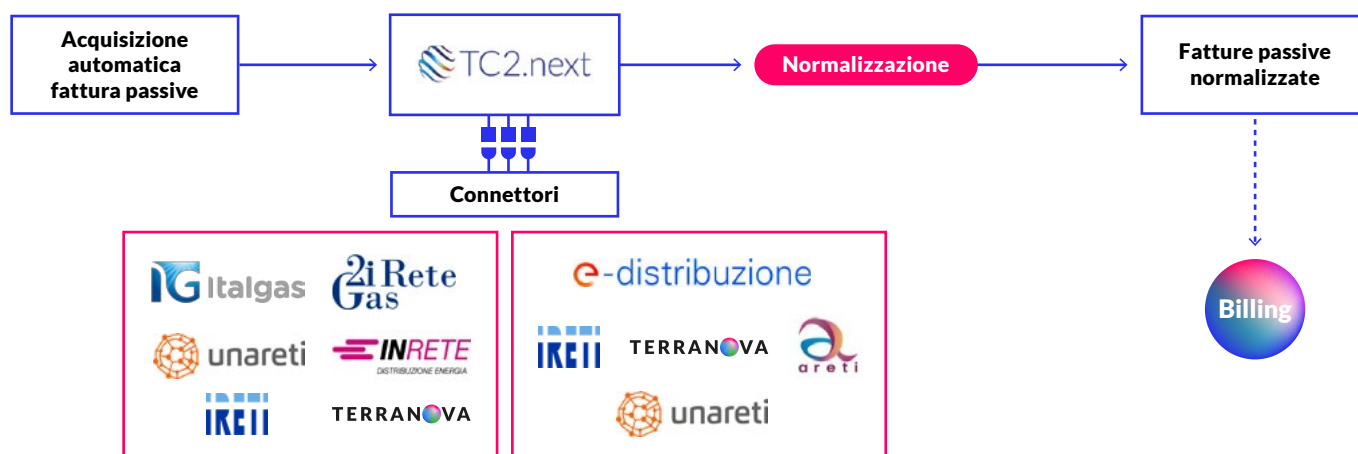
Acquisizione automatica fattura passive

TC2.next

Normalizzazione

Fatture passive normalizzate

Connettori

IG Italgas

2i Rete Gas

unareti

INRETE
DISTRIBUZIONE ENERGIA

IRETI

TERRANOVA

e-distribuzione

IRETI

TERRANOVA

areti

unareti

Billing